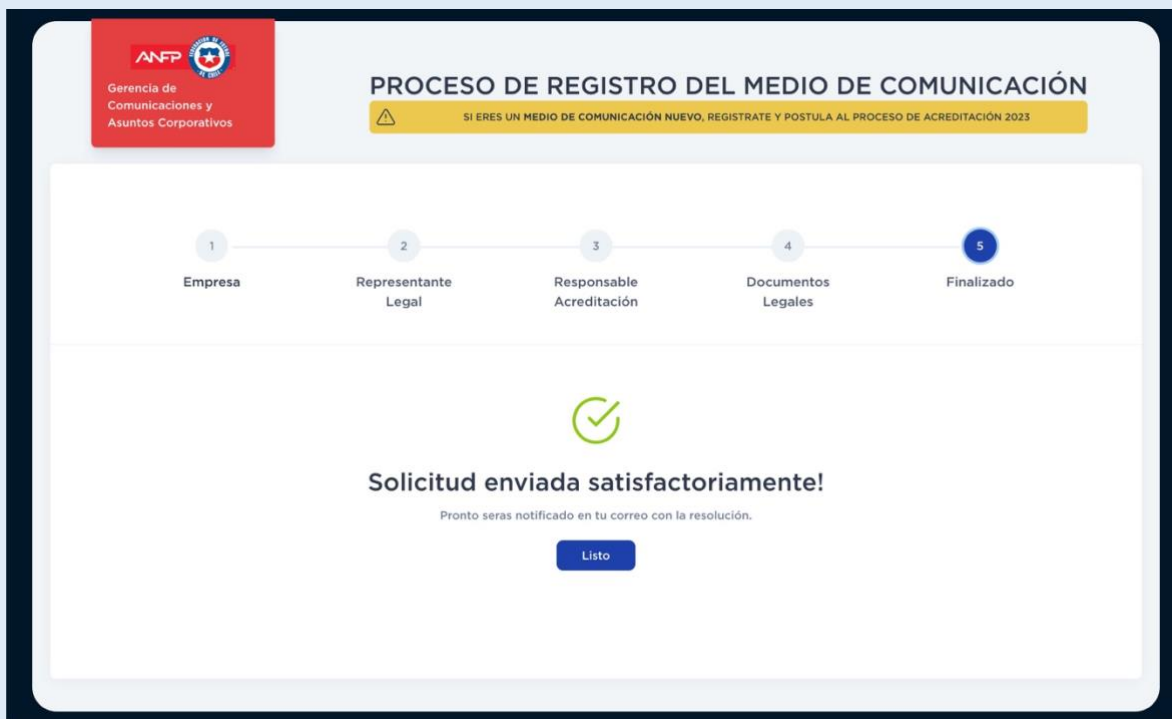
ANFP

Gerencia de Comunicaciones y Asuntos Corporativos

PROCESO DE REGISTRO DEL MEDIO DE COMUNICACIÓN

SI ERES UN MEDIO DE COMUNICACIÓN NUEVO, REGISTRATE Y POSTULA AL PROCESO DE ACREDITACIÓN 2023

1 Empresa

2 Representante Legal

3 Responsable Acreditación

4 Documentos Legales

5 Finalizado

Solicitud enviada satisfactoriamente!

Pronto seras notificado en tu correo con la resolución.

Listo